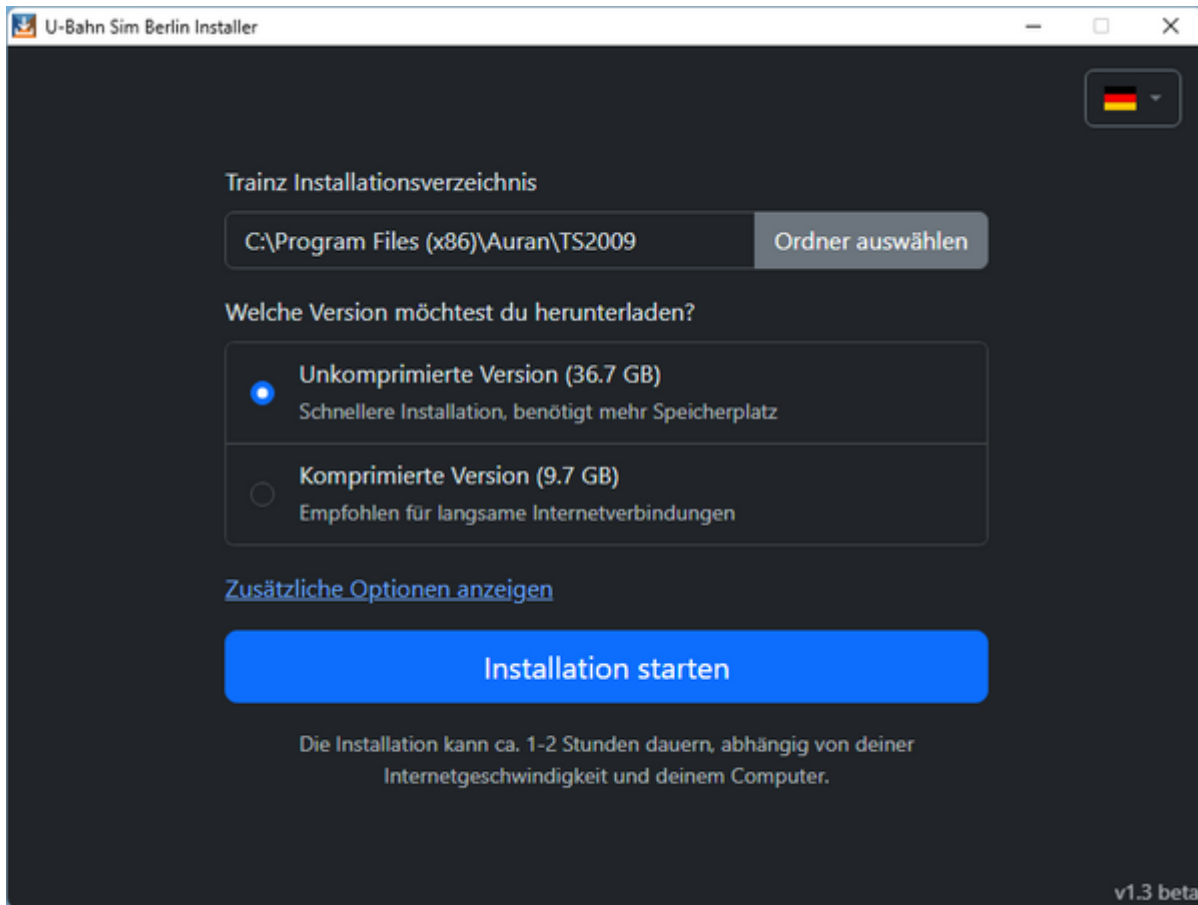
U-Bahn Sim Berlin Installer

Trainz Installationsverzeichnis

C:\Program Files (x86)\Auran\TS2009

Ordner auswählen

Welche Version möchtest du herunterladen?

Unkomprimierte Version (36.7 GB)
Schnellere Installation, benötigt mehr Speicherplatz

Komprimierte Version (9.7 GB)
Empfohlen für langsame Internetverbindungen

Zusätzliche Optionen anzeigen

Installation starten

Die Installation kann ca. 1-2 Stunden dauern, abhängig von deiner Internetgeschwindigkeit und deinem Computer.

v1.3 beta